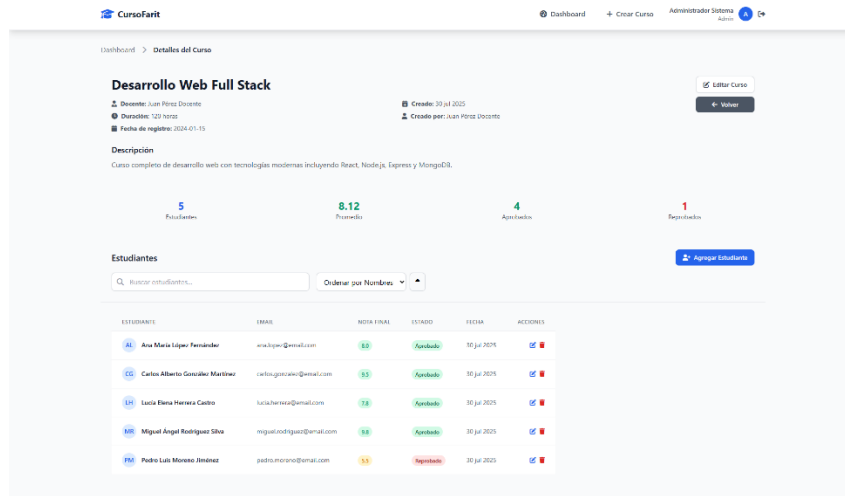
CursoFarit

Dashboard + Crear Curso Administrador Sistema Admin A

Dashboard > Detalles del Curso

Desarrollo Web Full Stack

Editar Curso
← Volver

Docente: Juan Pérez Docente
Duración: 120 horas
Fecha de registro: 2024-01-15
Creado: 30 jul 2025
Creado por: Juan Pérez Docente

Descripción

Curso completo de desarrollo web con tecnologías modernas incluyendo React, Node.js, Express y MongoDB.

5
Estudiantes

8.12
Promedio

4
Aprobados

1
Reprobados

Estudiantes

Agregar Estudiante

Buscar estudiantes...

Ordenar por Nombres

| ESTUDIANTE | EMAIL | NOTA FINAL | ESTADO | FECHA | ACCIONES |
|---|---|---|---|---|---|
| AL Ana María López Fernández | ana.lopez@email.com | 8.0 | Aprobado | 30 jul 2025 | |
| CG Carlos Alberto González Martínez | carlos.gonzalez@email.com | 9.5 | Aprobado | 30 jul 2025 | |
| LH Lucía Elena Herrera Castro | lucia.herrera@email.com | 7.8 | Aprobado | 30 jul 2025 | |
| MR Miguel Ángel Rodríguez Silva | miguel.rodriguez@email.com | 9.8 | Aprobado | 30 jul 2025 | |
| PM Pedro Luis Moreno Jiménez | pedro.moreno@email.com | 5.5 | Reprobado | 30 jul 2025 | |